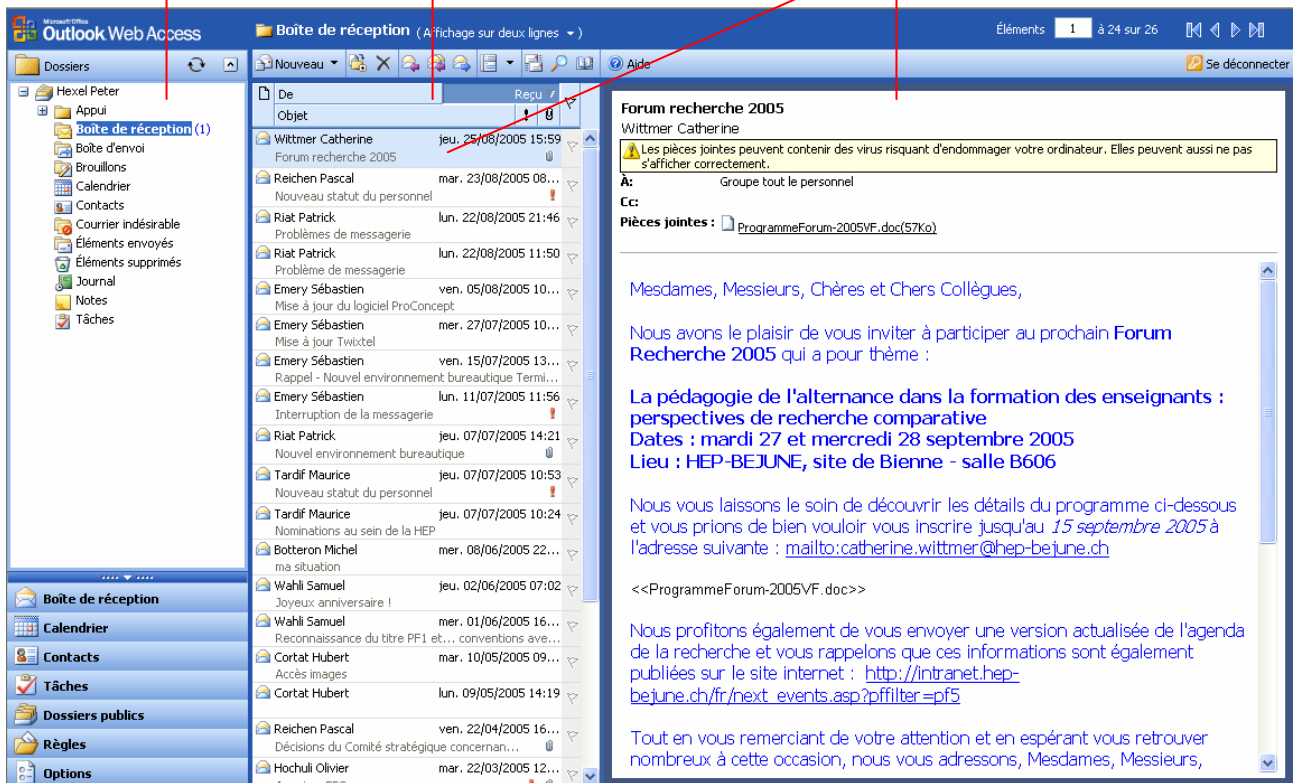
Microsoft Office Outlook Web Access

Boîte de réception (Affichage sur deux lignes)

Éléments 1 à 24 sur 26

Dossiers

Nouveau

Aide

Se déconnecter

Hexel Peter
Appui
Boîte de réception (1)
Boîte d'envoi
Brouillons
Calendrier
Contacts
Courrier indésirable
Éléments envoyés
Éléments supprimés
Journal
Notes
Tâches

De
Objet
Reçu

Wittmer Catherine jeu. 25/08/2005 15:59
Forum recherche 2005
Reichen Pascal mar. 23/08/2005 08...
Nouveau statut du personnel
Riat Patrick lun. 22/08/2005 21:46
Problèmes de messagerie
Riat Patrick lun. 22/08/2005 11:50
Problème de messagerie
Emery Sébastien ven. 05/08/2005 10...
Mise à jour du logiciel ProConcept
Emery Sébastien mer. 27/07/2005 10...
Mise à jour Twixtel
Emery Sébastien ven. 15/07/2005 13...
Rappel - Nouvel environnement bureautique Termi...
Emery Sébastien lun. 11/07/2005 11:56
Interruption de la messagerie
Riat Patrick jeu. 07/07/2005 14:21
Nouvel environnement bureautique
Tardif Maurice jeu. 07/07/2005 10:53
Nouveau statut du personnel
Tardif Maurice jeu. 07/07/2005 10:24
Nominations au sein de la HEP
Botteron Michel mer. 08/06/2005 22...
ma situation
Wahli Samuel jeu. 02/06/2005 07:02
Joyeux anniversaire !
Wahli Samuel mer. 01/06/2005 16...
Reconnaissance du titre PF1 et... conventions ave...
Cortat Hubert mar. 10/05/2005 09...
Accès images
Cortat Hubert lun. 09/05/2005 14:19
Reichen Pascal ven. 22/04/2005 16...
Décisions du Comité stratégique concernan...
Hochuli Olivier mar. 22/03/2005 12...

Boîte de réception
Calendrier
Contacts
Tâches
Dossiers publics
Règles
Options

Forum recherche 2005
Wittmer Catherine
Les pièces jointes peuvent contenir des virus risquant d'endommager votre ordinateur. Elles peuvent aussi ne pas s'afficher correctement.
À: Groupe tout le personnel
Cc:
Pièces jointes : ProgrammeForum-2005VF.doc(57Ko)

Mesdames, Messieurs, Chères et Chers Collègues,

Nous avons le plaisir de vous inviter à participer au prochain Forum Recherche 2005 qui a pour thème :

La pédagogie de l'alternance dans la formation des enseignants : perspectives de recherche comparative
Dates : mardi 27 et mercredi 28 septembre 2005
Lieu : HEP-BEJUNE, site de Bienne - salle B606

Nous vous laissons le soin de découvrir les détails du programme ci-dessous et vous prions de bien vouloir vous inscrire jusqu'au 15 septembre 2005 à l'adresse suivante : mailto:catherine.wittmer@hep-bejune.ch

<<ProgrammeForum-2005VF.doc>>

Nous profitons également de vous envoyer une version actualisée de l'agenda de la recherche et vous rappelons que ces informations sont également publiées sur le site internet : http://intranet.hep-bejune.ch/fr/next_events.asp?pffilter=pf5

Tout en vous remerciant de votre attention et en espérant vous retrouver nombreux à cette occasion, nous vous adressons, Mesdames, Messieurs,